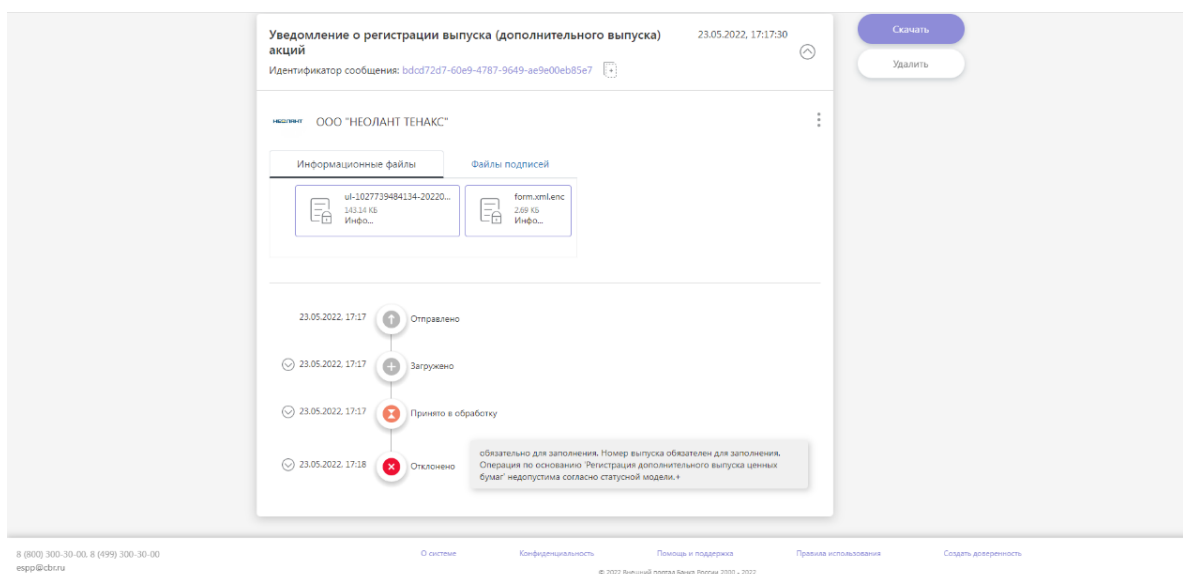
Уведомление о регистрации выпуска (дополнительного выпуска) акций

23.05.2022, 17:17:30

Идентификатор сообщения: bdcd72d7-60e9-4787-9649-ae9e00eb85e7

Скачать

Удалить

НЕОЛАНТ

ООО "НЕОЛАНТ ТЕНАКС"

Информационные файлы

Файлы подписей

ul-1027739484134-20220...
143.14 КБ
Инфо...

form.xml.enc
2.69 КБ
Инфо...

23.05.2022, 17:17 Отправлено

23.05.2022, 17:17 Загружено

23.05.2022, 17:17 Принято в обработку

23.05.2022, 17:18 Отклонено

обязательно для заполнения. Номер выпуска обязателен для заполнения. Операция по основанию 'Регистрация дополнительного выпуска ценных бумаг' недопустима согласно статусной модели.+

8 (800) 300-30-00, 8 (499) 300-30-00
espp@cbr.ru

О системе

Конфиденциальность

Помощь и поддержка

Правила использования

Создать доверенность

© 2022 Внешний портал Банка России 2020 - 2022